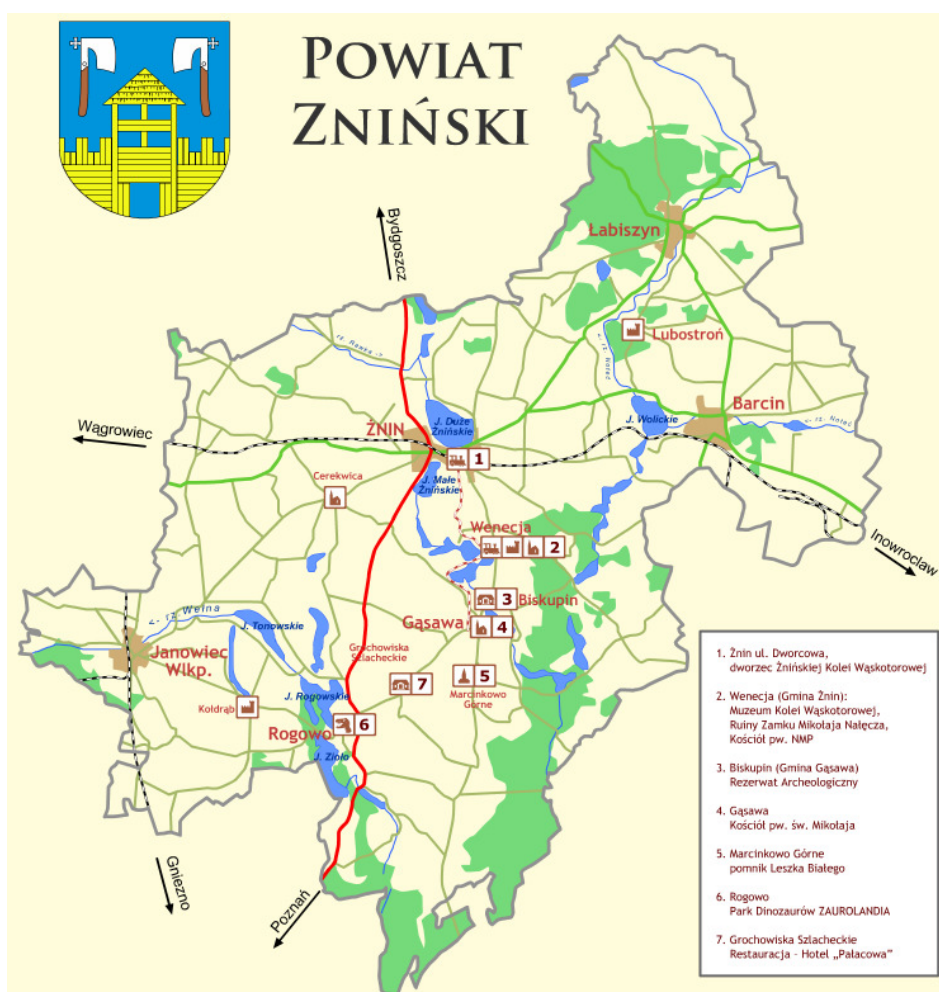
POWIAT ZNIŃSKI

Bydgoszcz

Łabiszyn

Lubostroń

r. Rgowa

r. Noteć

Barcin

J. Wolickie

r. Noteć

Wągrowiec

ŻNIN

J. Duże Żnińskie

1

J. Małe Żnińskie

Cerekwica

Wenecja

2

Inowrocław

3

Biskupin

Gąsawa

4

r. Wełna

J. Tonowskie

Janowiec Wlkp.

Grochowiska Szlacheckie

7

5

Marcinkowo Górne

Kołdrąb

J. Rogowskie

6

Rogowo

J. Zioło

Gniezno

Poznań

1. Żnin ul. Dworcowa, dworzec Żnińskiej Kolei Wąskotorowej

2. Wenecja (Gmina Żnin): Muzeum Kolei Wąskotorowej, Ruiny Zamku Mikołaja Nałęcza, Kościół pw. NMP

3. Biskupin (Gmina Gąsawa) Rezerwat Archeologiczny

4. Gąsawa Kościół pw. św. Mikołaja

5. Marcinkowo Górne pomnik Leszka Białego

6. Rogowo Park Dinozaurów ZAUROLANDIA

7. Grochowiska Szlacheckie Restauracja - Hotel „Pałacowa"